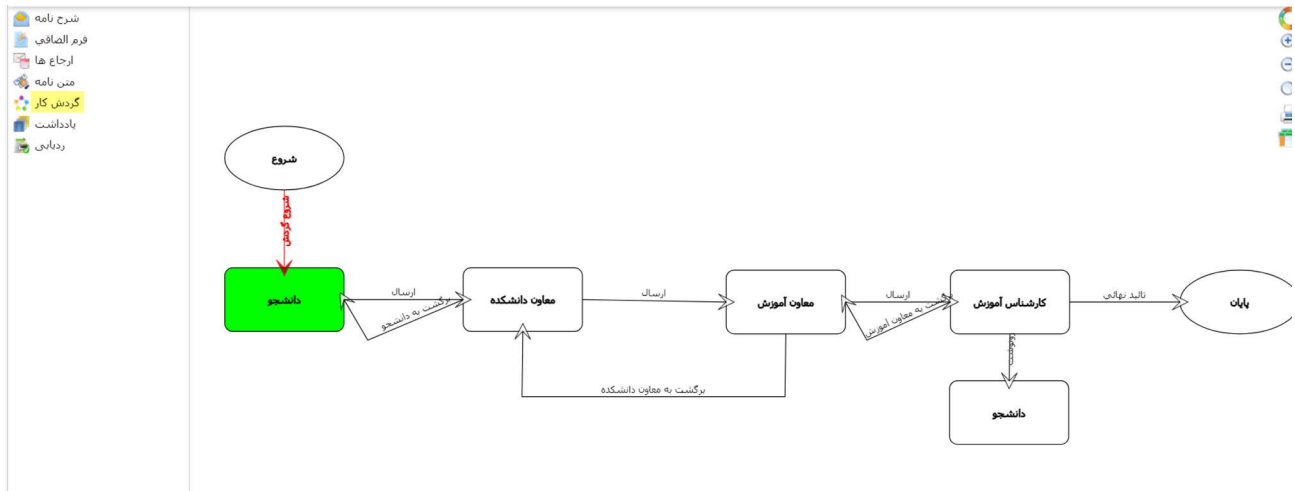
شرح نامه
فرم الصاقي
ارجاع ها
متن نامه
گردش کار
يادداشت
ردیابی

شروع
شروع گردش
دانشجو
ارسال
برگشت به دانشجو
معاون دانشکده
ارسال
معاون آموزش
ارسال
برگشت به معاون آموزش
کارشناس آموزش
تائید نهائی
پایان
برگشت به معاون دانشکده
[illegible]
دانشجو